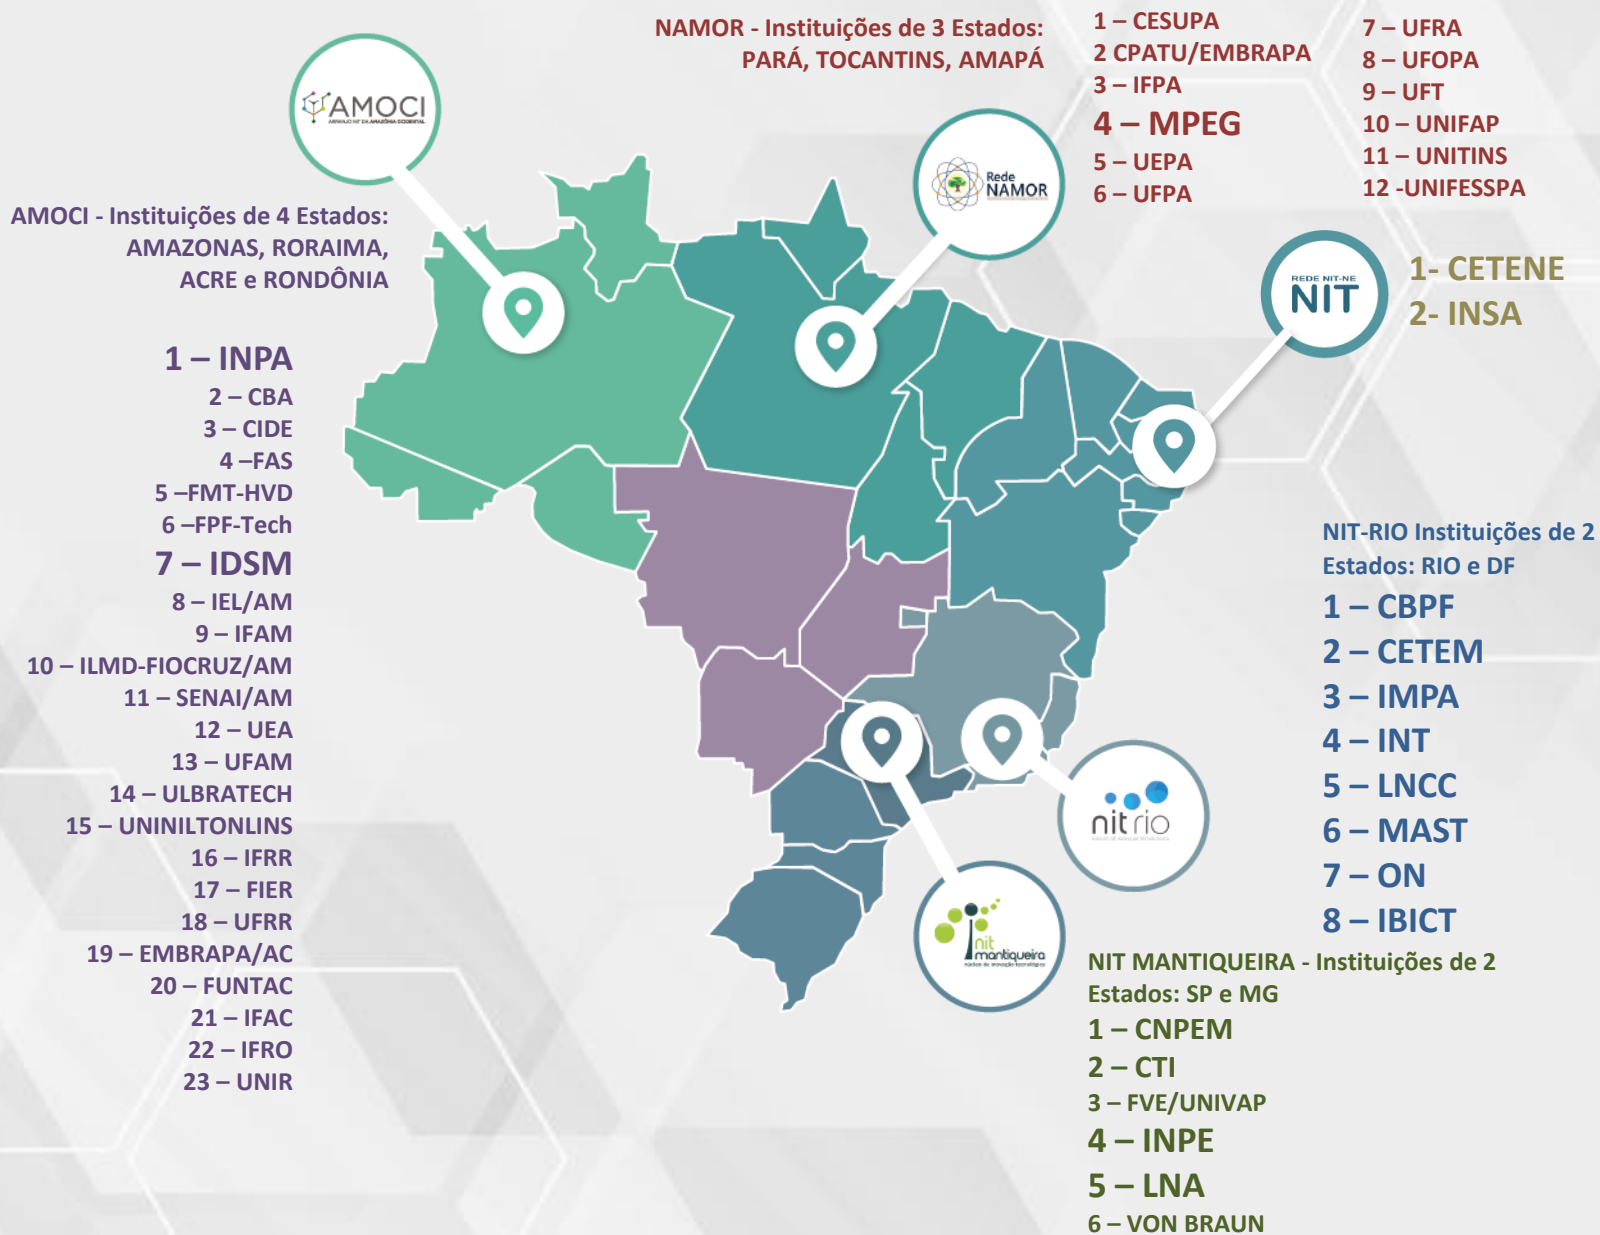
AMOCI
ARRANJO NIT DA AMAZÔNIA OCIDENTAL

NAMOR - Instituições de 3 Estados:
PARÁ, TOCANTINS, AMAPÁ

1 – CESUPA
2 CPATU/EMBRAPA
3 – IFPA
4 – MPEG
5 – UEPA
6 – UFPA

7 – UFRA
8 – UFOPA
9 – UFT
10 – UNIFAP
11 – UNITINS
12 -UNIFESSPA

Rede NAMOR

AMOCI - Instituições de 4 Estados:
AMAZONAS, RORAIMA,
ACRE e RONDÔNIA

1 – INPA
2 – CBA
3 – CIDE
4 –FAS
5 –FMT-HVD
6 –FPF-Tech
7 – IDSM
8 – IEL/AM
9 – IFAM
10 – ILMD-FIOCRUZ/AM
11 – SENAI/AM
12 – UEA
13 – UFAM
14 – ULBRATECH
15 – UNINILTONLINS
16 – IFRR
17 – FIER
18 – UFRR
19 – EMBRAPA/AC
20 – FUNTAC
21 – IFAC
22 – IFRO
23 – UNIR

REDE NIT-NE
NIT

1- CETENE
2- INSA

NIT-RIO Instituições de 2
Estados: RIO e DF
1 – CBPF
2 – CETEM
3 – IMPA
4 – INT
5 – LNCC
6 – MAST
7 – ON
8 – IBICT

nit rio

nit mantiqueira
núcleo de inovação tecnológica

NIT MANTIQUEIRA - Instituições de 2
Estados: SP e MG
1 – CNPEM
2 – CTI
3 – FVE/UNIVAP
4 – INPE
5 – LNA
6 – VON BRAUN